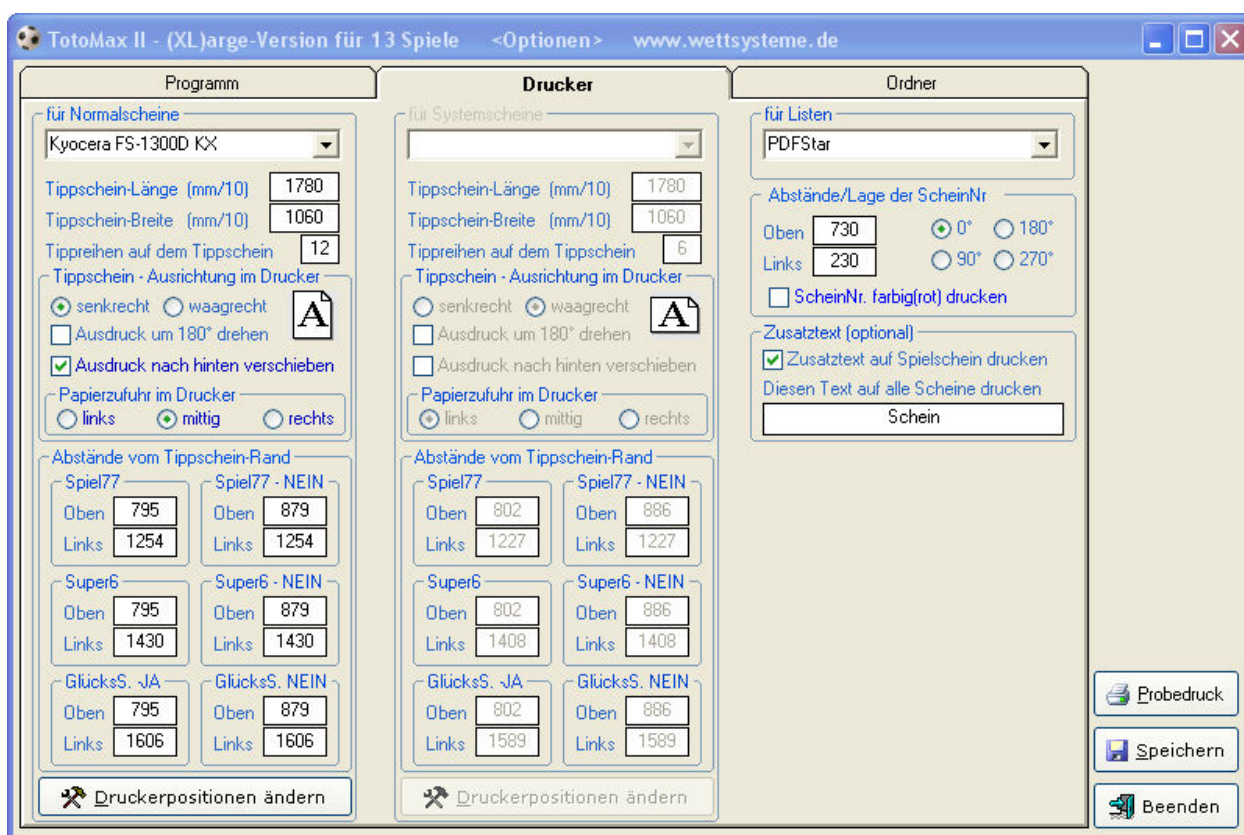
TotoMax II - (XL)arge-Version für 13 Spiele <Optionen> www.wettsysteme.de

Programm | Drucker | Ordner

für Normalscheine
Kyocera FS-1300D KX
Tippschein-Länge (mm/10) 1780
Tippschein-Breite (mm/10) 1060
Tippreihen auf dem Tippschein 12
Tippschein - Ausrichtung im Drucker
senkrecht waagrecht
Ausdruck um 180° drehen
Ausdruck nach hinten verschieben
Papierzufuhr im Drucker
links mittig rechts
Abstände vom Tippschein-Rand
Spiel77
Oben 795
Links 1254
Spiel77 - NEIN
Oben 879
Links 1254
Super6
Oben 795
Links 1430
Super6 - NEIN
Oben 879
Links 1430
GlücksS. JA
Oben 795
Links 1606
GlücksS. NEIN
Oben 879
Links 1606
Druckerpositionen ändern

für Systemscheine
Tippschein-Länge (mm/10) 1780
Tippschein-Breite (mm/10) 1060
Tippreihen auf dem Tippschein 6
Tippschein - Ausrichtung im Drucker
senkrecht waagrecht
Ausdruck um 180° drehen
Ausdruck nach hinten verschieben
Papierzufuhr im Drucker
links mittig rechts
Abstände vom Tippschein-Rand
Spiel77
Oben 802
Links 1227
Spiel77 - NEIN
Oben 886
Links 1227
Super6
Oben 802
Links 1408
Super6 - NEIN
Oben 886
Links 1408
GlücksS. JA
Oben 802
Links 1589
GlücksS. NEIN
Oben 886
Links 1589
Druckerpositionen ändern

für Listen
PDFStar
Abstände/Lage der ScheinNr
Oben 730
Links 230
0° 180°
90° 270°
ScheinNr. farbig(rot) drucken
Zusatztext (optional)
Zusatztext auf Spielschein drucken
Diesen Text auf alle Scheine drucken
Schein

Probedruck
Speichern
Beenden